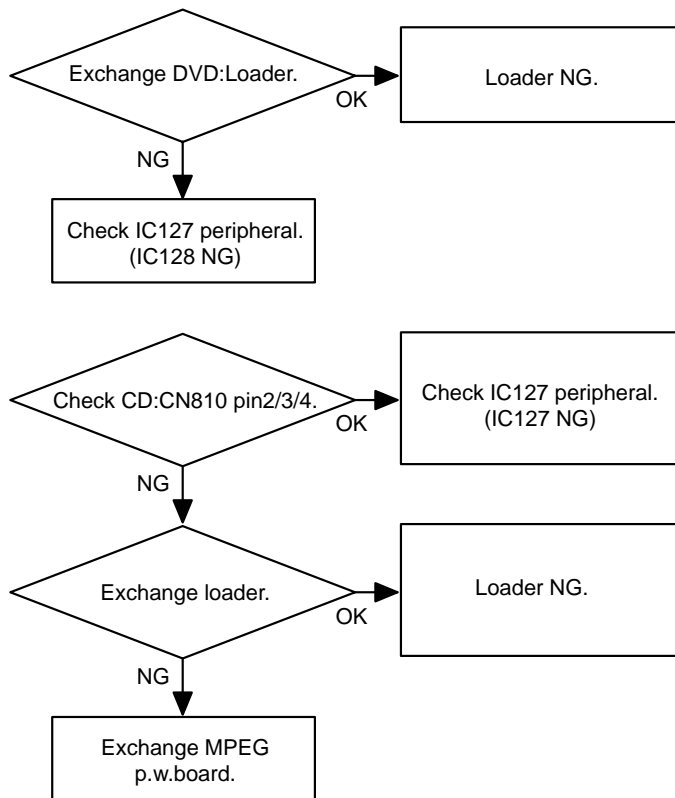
Exchange DVD:Loader.

OK

Loader NG.

NG

Check IC127 peripheral. (IC128 NG)

Check CD:CN810 pin2/3/4.

OK

Check IC127 peripheral. (IC127 NG)

NG

Exchange loader.

OK

Loader NG.

NG

Exchange MPEG p.w.board.